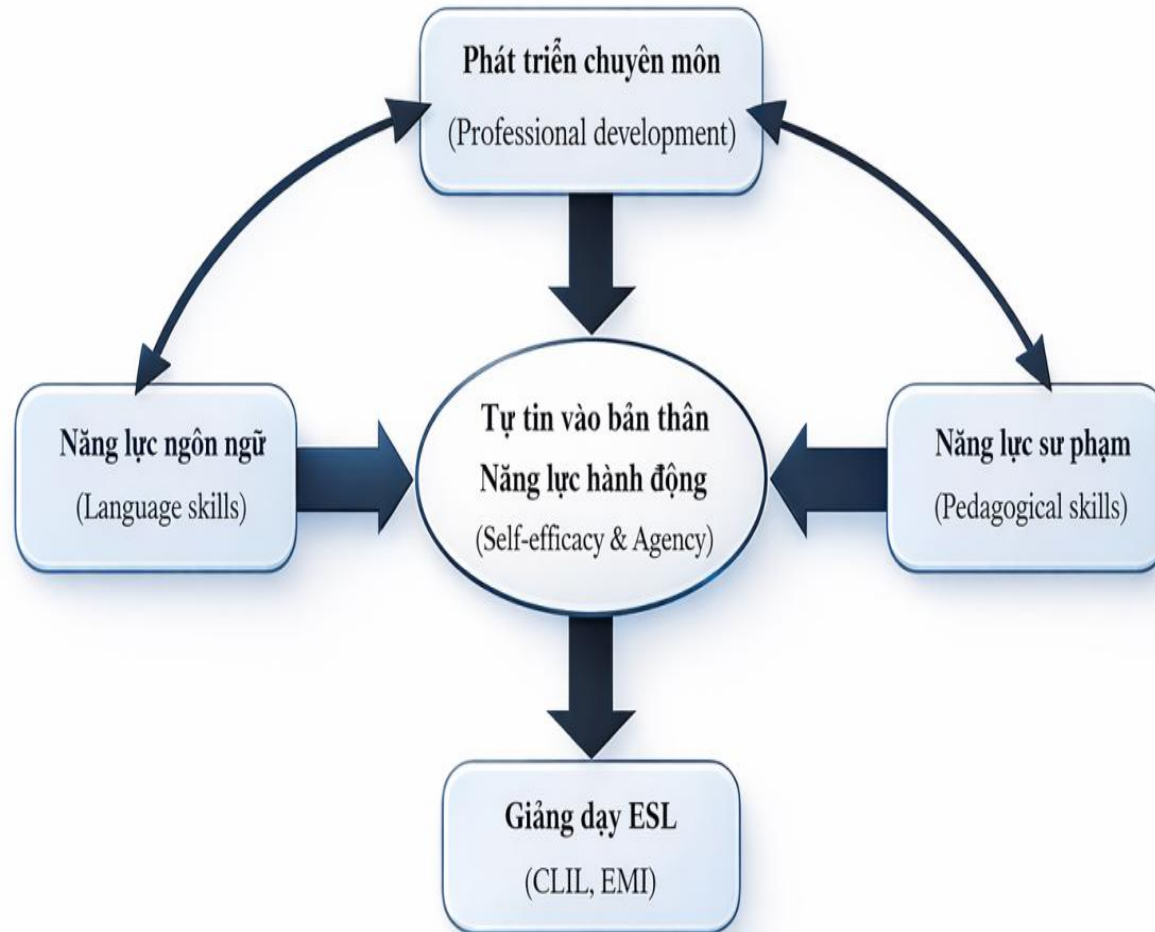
Phát triển chuyên môn
(Professional development)

Năng lực ngôn ngữ
(Language skills)

Tự tin vào bản thân
Năng lực hành động
(Self-efficacy & Agency)

Năng lực sư phạm
(Pedagogical skills)

Giảng dạy ESL
(CLIL, EMI)